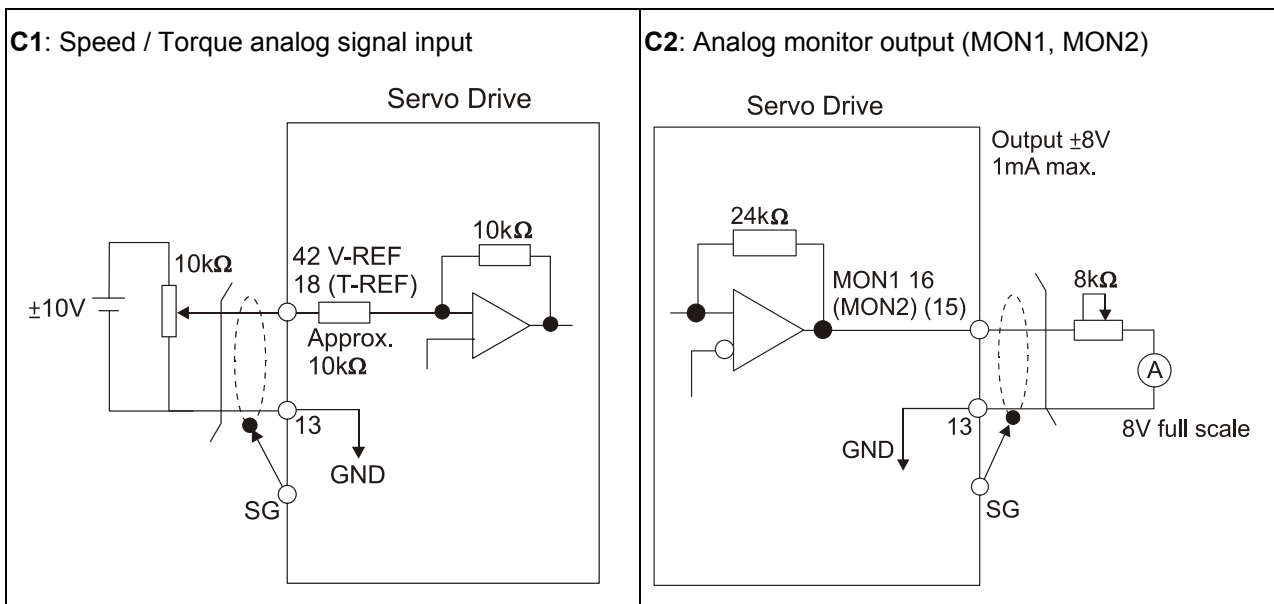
| **C1**: Speed / Torque analog signal input | **C2**: Analog monitor output (MON1, MON2) |
|---|---|
| Servo Drive<br>10k$\Omega$<br>±10V<br>42 V-REF<br>18 (T-REF)<br>10k$\Omega$<br>Approx. 10k$\Omega$<br>13<br>GND<br>SG | Servo Drive<br>Output ±8V<br>1mA max.<br>24k$\Omega$<br>MON1 16<br>(MON2) (15)<br>8k$\Omega$<br>A<br>13<br>GND<br>8V full scale<br>SG |